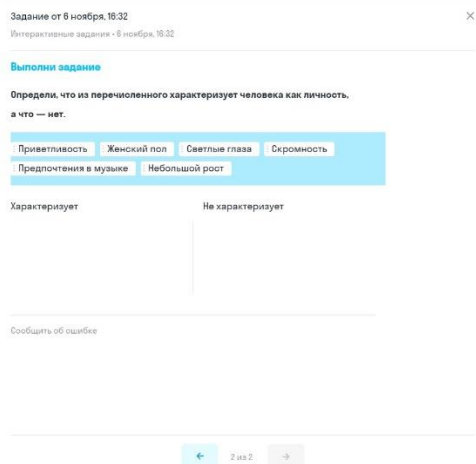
Задание от 6 ноября, 16:32
Интерактивные задания • 6 ноября, 16:32

×

Выполни задание

Определи, что из перечисленного характеризует человека как личность, а что — нет.

Приветливость
Женский пол
Светлые глаза
Скромность
Предпочтения в музыке
Небольшой рост

Характеризует

Не характеризует

Сообщить об ошибке

←
2 из 2
→